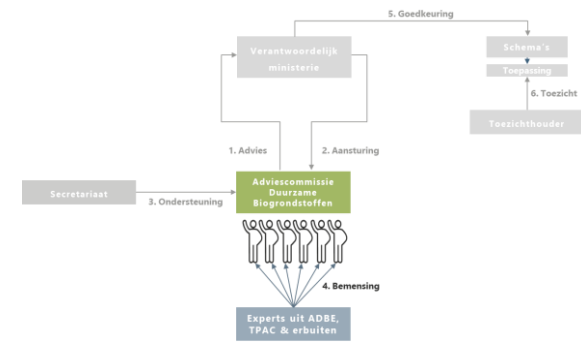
5. Goedkeuring

Verantwoordelijk ministerie

Schema's

Toepassing

6. Toezicht

Toezichthouder

1. Advies

2. Aansturing

Secretariaat

3. Ondersteuning

Adviescommissie Duurzame Biogrondstoffen

4. Bemensing

Experts uit ADBE, TPAC & erbuiten